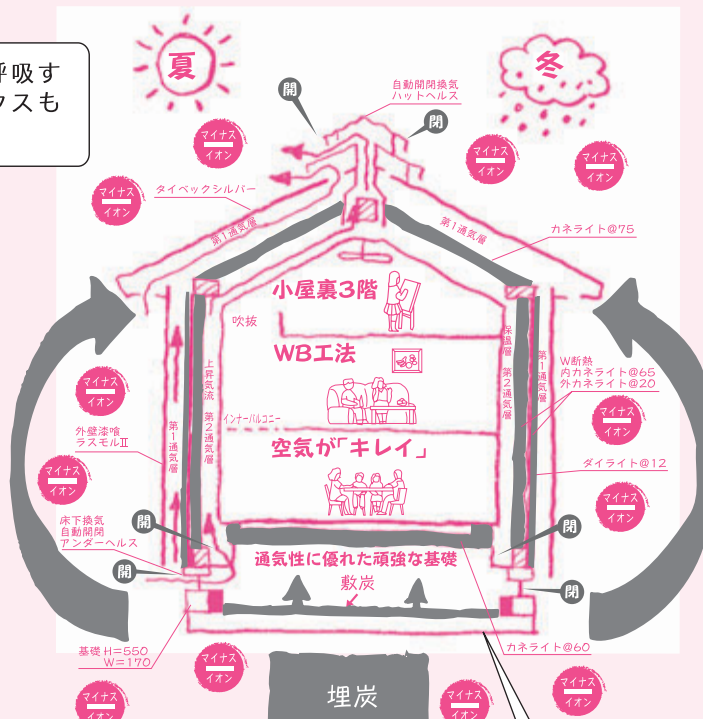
呼吸す
クスも

夏

冬

開

自動開閉換気
ハットヘルス

開

マイナス
イオン

マイナス
イオン

マイナス
イオン

マイナス
イオン

タイベックシルバー

第1通気層

第1通気層

カネライト@75

小屋裏3階

吹抜

WB工法

上昇気流

第2通気層

保温層

第2通気層

第1通気層

W断熱
内カネライト@65
外カネライト@20

マイナス
イオン

マイナス
イオン

インナーバルコニー

外壁漆喰
ラスモルII

第1通気層

空気が「キレイ」

マイナス
イオン

ダイライト@12

マイナス
イオン

床下換気
自動開閉
アンダーヘルス

開

開

開

通気性に優れた頑強な基礎

敷炭

開

カネライト@60

基礎 H=550
W=170

マイナス
イオン

マイナス
イオン

マイナス
イオン

マイナス
イオン

埋炭